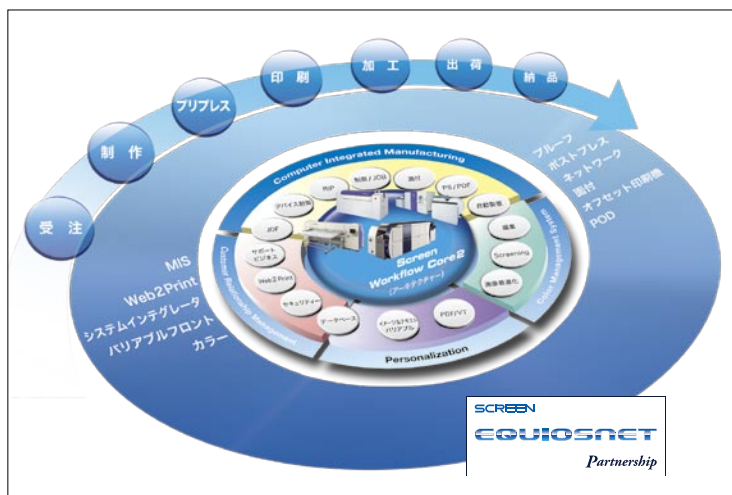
受注

制作

プリプレス

印刷

加工

出荷

納品

Computer Integrated Manufacturing

RIP

製版 / JOB

面付

PS / PDF

デバイス制御

JDF

サポートビジネス

Web2Print

セキュリティー

データベース

イメージ&テキストバリアブル

PDF/VT

自動製版

編集

Screening

画像最適化

Screen Workflow Core2

(アーキテクチャー)

Customer Relationship Management

Color Management System

Personalization

MIS

Web2Print

システムインテグレータ

バリアブルフロント

カラー

プルーフ

ポストプレス

ネットワーク

面付

オフセット印刷機

POD

SCREEN

EQUIOSNET

Partnership